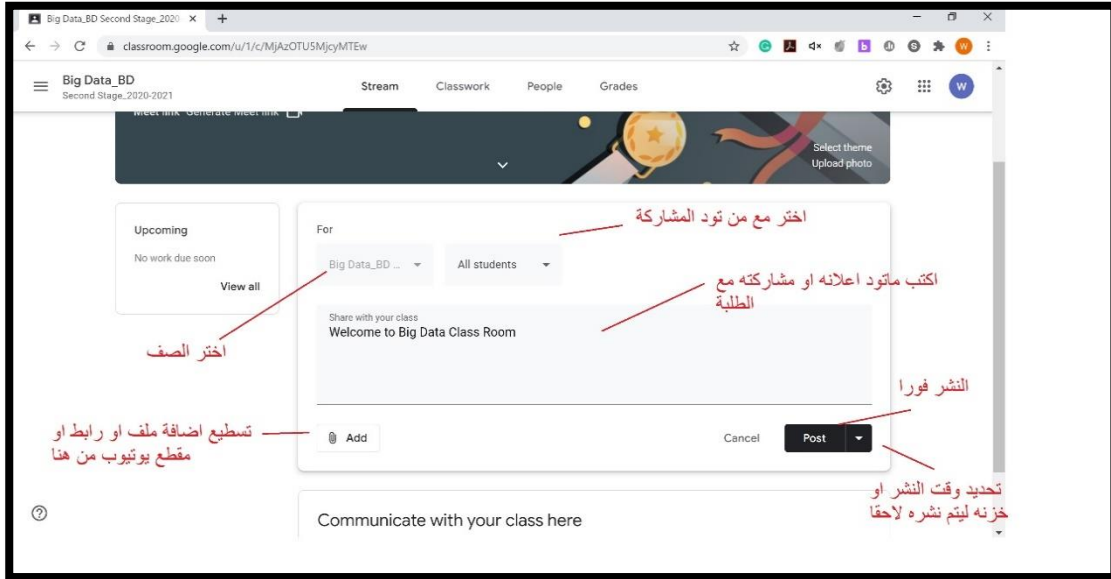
Big Data_BD Second Stage_2020 ×

classroom.google.com/u/1/c/MjAzOTU5MjcyMTEw

Big Data_BD
Second Stage_2020-2021

Stream Classwork People Grades

Meet link Generate Meet link

Select theme
Upload photo

Upcoming
No work due soon
View all

For

اختر مع من تود المشاركة

Big Data_BD ...

All students

اكتب ماتود اعلانه او مشاركته مع الطلبة

Share with your class
Welcome to Big Data Class Room

اختر الصف

النشر فورا

تسطيع اضافة ملف او رابط او مقطع يوتيوب من هنا

Add

Cancel

Post

تحديد وقت النشر او خزنه ليتم نشره لاحقا

Communicate with your class here